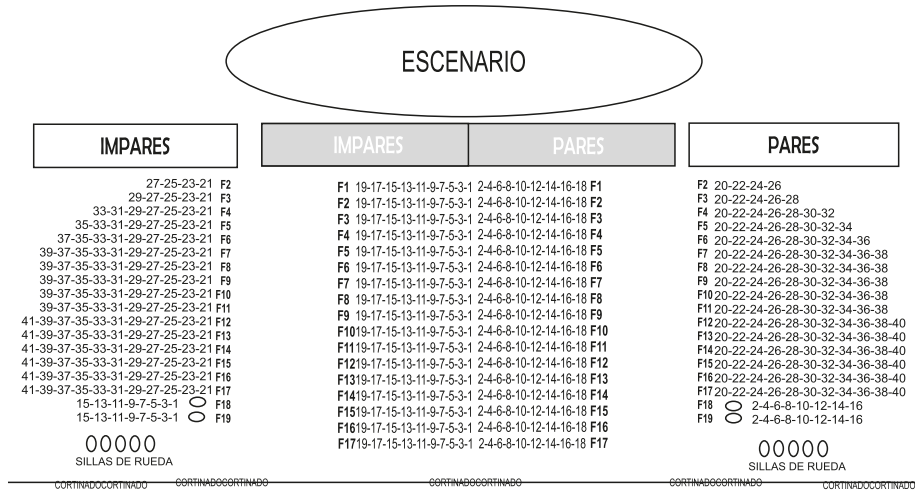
ESCENARIO

IMPARES

27-25-23-21 F2
29-27-25-23-21 F3
33-31-29-27-25-23-21 F4
35-33-31-29-27-25-23-21 F5
37-35-33-31-29-27-25-23-21 F6
39-37-35-33-31-29-27-25-23-21 F7
39-37-35-33-31-29-27-25-23-21 F8
39-37-35-33-31-29-27-25-23-21 F9
39-37-35-33-31-29-27-25-23-21 F10
39-37-35-33-31-29-27-25-23-21 F11
41-39-37-35-33-31-29-27-25-23-21 F12
41-39-37-35-33-31-29-27-25-23-21 F13
41-39-37-35-33-31-29-27-25-23-21 F14
41-39-37-35-33-31-29-27-25-23-21 F15
41-39-37-35-33-31-29-27-25-23-21 F16
41-39-37-35-33-31-29-27-25-23-21 F17
15-13-11-9-7-5-3-1 F18
15-13-11-9-7-5-3-1 F19

SILLAS DE RUEDA

IMPARES | PARES

F1 19-17-15-13-11-9-7-5-3-1 2-4-6-8-10-12-14-16-18 F1
F2 19-17-15-13-11-9-7-5-3-1 2-4-6-8-10-12-14-16-18 F2
F3 19-17-15-13-11-9-7-5-3-1 2-4-6-8-10-12-14-16-18 F3
F4 19-17-15-13-11-9-7-5-3-1 2-4-6-8-10-12-14-16-18 F4
F5 19-17-15-13-11-9-7-5-3-1 2-4-6-8-10-12-14-16-18 F5
F6 19-17-15-13-11-9-7-5-3-1 2-4-6-8-10-12-14-16-18 F6
F7 19-17-15-13-11-9-7-5-3-1 2-4-6-8-10-12-14-16-18 F7
F8 19-17-15-13-11-9-7-5-3-1 2-4-6-8-10-12-14-16-18 F8
F9 19-17-15-13-11-9-7-5-3-1 2-4-6-8-10-12-14-16-18 F9
F10 19-17-15-13-11-9-7-5-3-1 2-4-6-8-10-12-14-16-18 F10
F11 19-17-15-13-11-9-7-5-3-1 2-4-6-8-10-12-14-16-18 F11
F12 19-17-15-13-11-9-7-5-3-1 2-4-6-8-10-12-14-16-18 F12
F13 19-17-15-13-11-9-7-5-3-1 2-4-6-8-10-12-14-16-18 F13
F14 19-17-15-13-11-9-7-5-3-1 2-4-6-8-10-12-14-16-18 F14
F15 19-17-15-13-11-9-7-5-3-1 2-4-6-8-10-12-14-16-18 F15
F16 19-17-15-13-11-9-7-5-3-1 2-4-6-8-10-12-14-16-18 F16
F17 19-17-15-13-11-9-7-5-3-1 2-4-6-8-10-12-14-16-18 F17

PARES

F2 20-22-24-26
F3 20-22-24-26-28
F4 20-22-24-26-28-30-32
F5 20-22-24-26-28-30-32-34
F6 20-22-24-26-28-30-32-34-36
F7 20-22-24-26-28-30-32-34-36-38
F8 20-22-24-26-28-30-32-34-36-38
F9 20-22-24-26-28-30-32-34-36-38
F10 20-22-24-26-28-30-32-34-36-38
F11 20-22-24-26-28-30-32-34-36-38
F12 20-22-24-26-28-30-32-34-36-38-40
F13 20-22-24-26-28-30-32-34-36-38-40
F14 20-22-24-26-28-30-32-34-36-38-40
F15 20-22-24-26-28-30-32-34-36-38-40
F16 20-22-24-26-28-30-32-34-36-38-40
F17 20-22-24-26-28-30-32-34-36-38-40
F18 2-4-6-8-10-12-14-16
F19 2-4-6-8-10-12-14-16

SILLAS DE RUEDA

CORTINADOCORTINADO CORTINADOCORTINADO CORTINADOCORTINADO CORTINADOCORTINADO CORTINADOCORTINADO